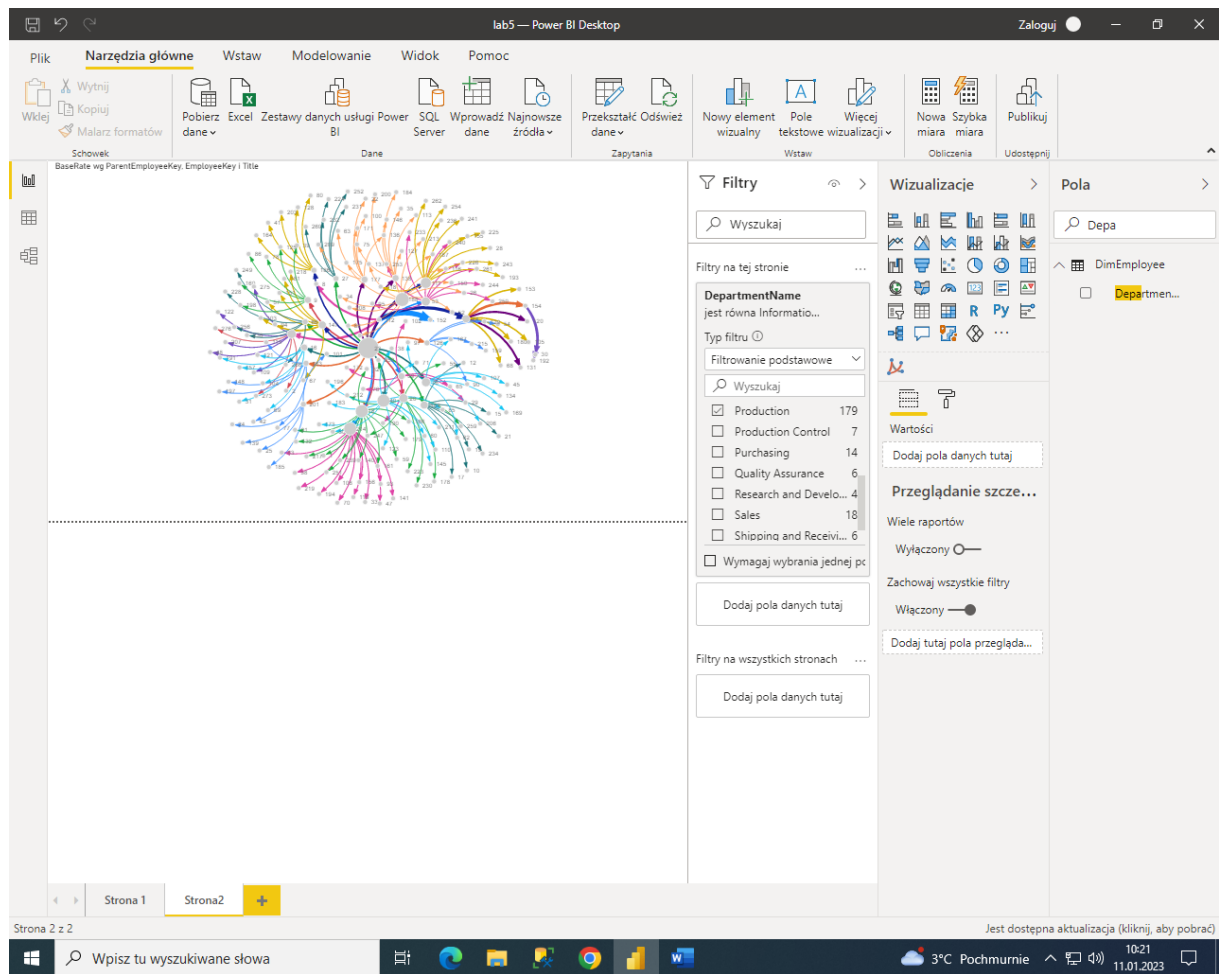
lab5 — Power BI Desktop

Zaloguj

Plik
Narzędzia główne
Wstaw
Modelowanie
Widok
Pomoc

Wklej
Wytnij
Kopiuj
Malarz formatów
Schowek

Pobierz dane
Excel
Zestawy danych usługi Power BI
SQL Server
Wprowadź dane
Najnowsze źródła
Dane

Przekształć dane
Odśwież
Zapytania

Nowy element wizualny
Pole tekstowe
Więcej wizualizacji
Wstaw

Nowa miara
Szybka miara
Obliczenia

Publikuj
Udostępnij

BaseRate wg ParentEmployeeKey, EmployeeKey i Title

Filtry

Wyszukaj

Filtry na tej stronie ...

DepartmentName
jest równa Informatio...

Typ filtru

Filtrowanie podstawowe

Wyszukaj

| | | |
|---|---|---|
| ☑ | Production | 179 |
| ☐ | Production Control | 7 |
| ☐ | Purchasing | 14 |
| ☐ | Quality Assurance | 6 |
| ☐ | Research and Develo... | 4 |
| ☐ | Sales | 18 |
| ☐ | Shipping and Receivi... | 6 |

Wymagaj wybrania jednej pc

Dodaj pola danych tutaj

Filtry na wszystkich stronach ...

Dodaj pola danych tutaj

Wizualizacje

R Py ...

Wartości

Dodaj pola danych tutaj

Przeglądanie szcze...

Wiele raportów

Wyłączony

Zachowaj wszystkie filtry

Włączony

Dodaj tutaj pola przegląda...

Pola

Depa

DimEmployee

Departmen...

Strona 1
Strona2
+

Strona 2 z 2

Jest dostępna aktualizacja (kliknij, aby pobrać)

Wpisz tu wyszukiwane słowa

3°C Pochmurnie

10:21
11.01.2023